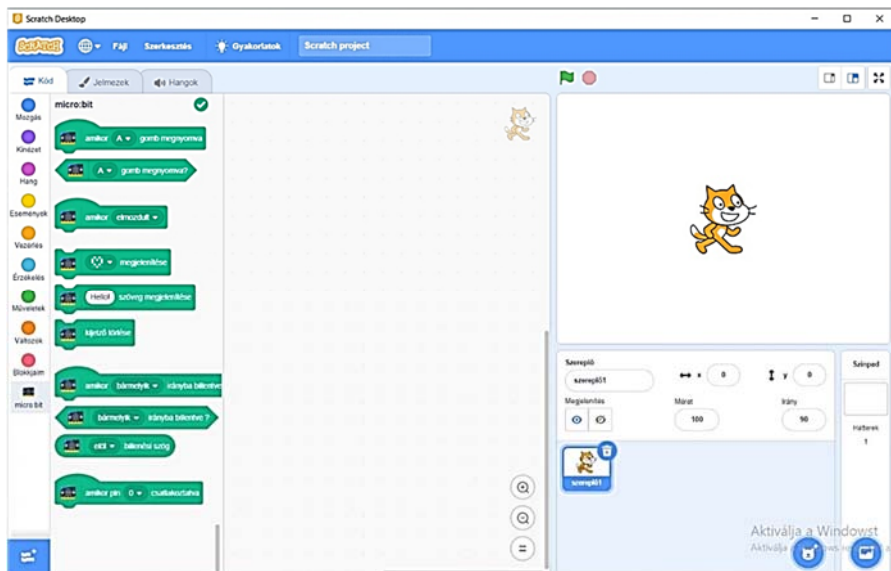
Scratch Desktop

SCRATCH Fájl Szerkesztés Gyakorlatok Scratch project

Kód Jelmezek Hangok

Mozgás
Kinézet
Hang
Események
Vezérlés
Érzékelés
Műveletek
Változók
Blokkjaim
micro:bit

micro:bit

amikor A gomb megnyomva
A gomb megnyomva?
amikor elmozdult
megjelenítése
Hello! szöveg megjelenítése
kijelző törlése
amikor bármelyik irányba billentve
bármelyik irányba billentve ?
elől billentési szög
amikor pin 0 csatlakoztatva

Szereplő szereplő1 x 0 y 0
Megjelenítés Méret 100 Irány 90

szereplő1

Színpad
Hátterek
1

Aktiválja a Windowst
Aktiválja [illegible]